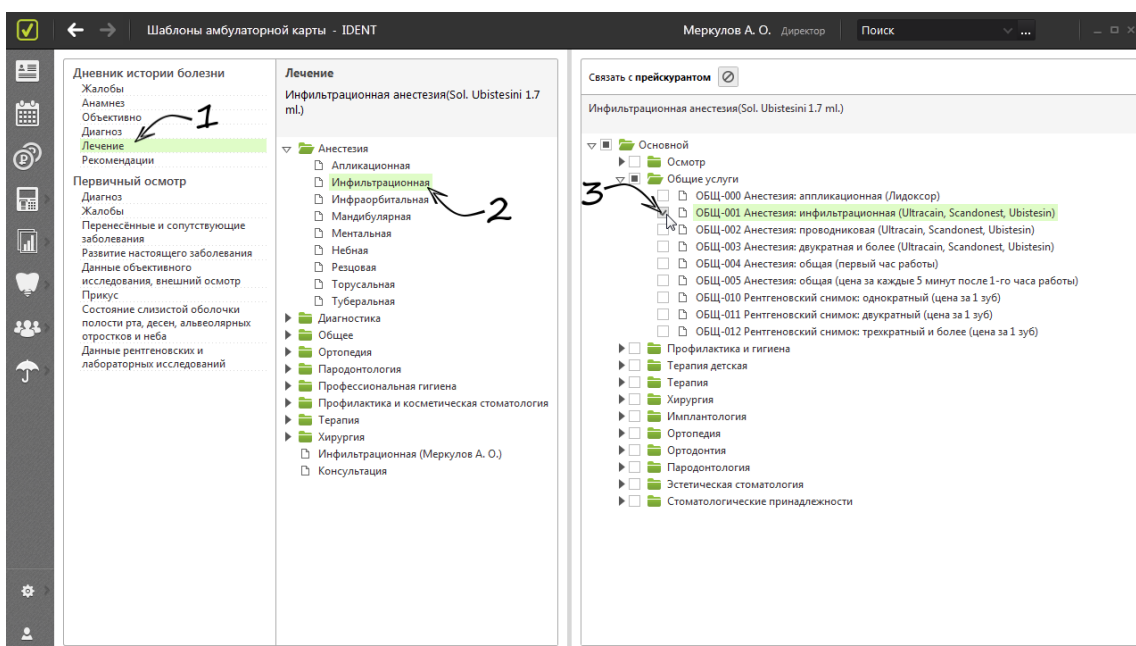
Шаблоны амбулаторной карты - IDENT

Меркулов А. О. Директор

Поиск

Дневник истории болезни
Жалобы
Анамнез
Объективно
Диагноз
Лечение
Рекомендации

1

Первичный осмотр
Диагноз
Жалобы
Перенесённые и сопутствующие заболевания
Развитие настоящего заболевания
Данные объективного исследования, внешний осмотр
Прикус
Состояние слизистой оболочки полости рта, десен, альвеолярных отростков и неба
Данные рентгеновских и лабораторных исследований

Лечение
Инфильтрационная анестезия(Sol. Ubistesini 1.7 ml.)

Анестезия
Аппликационная
Инфильтрационная
Инфраорбитальная
Мандибулярная
Ментальная
Небная
Резцовая
Торусальная
Туберальная
Диагностика
Общее
Ортопедия
Пародонтология
Профессиональная гигиена
Профилактика и косметическая стоматология
Терапия
Хирургия
Инфильтрационная (Меркулов А. О.)
Консультация

2

Связать с прейскурантом

Инфильтрационная анестезия(Sol. Ubistesini 1.7 ml.)

Основной
Осмотр
Общие услуги
ОБЩ-000 Анестезия: аппликационная (Лидоксор)
ОБЩ-001 Анестезия: инфильтрационная (Ultracain, Scandonest, Ubistesin)
ОБЩ-002 Анестезия: проводниковая (Ultracain, Scandonest, Ubistesin)
ОБЩ-003 Анестезия: двукратная и более (Ultracain, Scandonest, Ubistesin)
ОБЩ-004 Анестезия: общая (первый час работы)
ОБЩ-005 Анестезия: общая (цена за каждые 5 минут после 1-го часа работы)
ОБЩ-010 Рентгеновский снимок: однократный (цена за 1 зуб)
ОБЩ-011 Рентгеновский снимок: двукратный (цена за 1 зуб)
ОБЩ-012 Рентгеновский снимок: трехкратный и более (цена за 1 зуб)
Профилактика и гигиена
Терапия детская
Терапия
Хирургия
Имплантология
Ортопедия
Ортодонтия
Пародонтология
Эстетическая стоматология
Стоматологические принадлежности

3